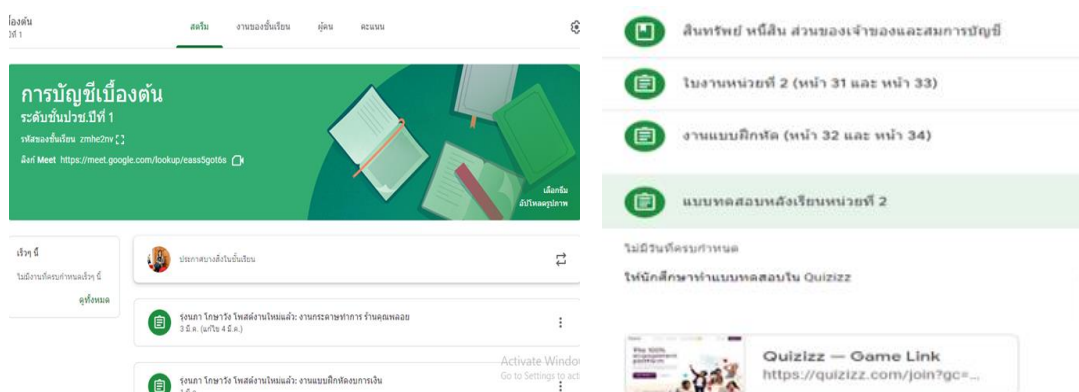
เบื้องต้น
ปีที่ 1

สตรีม งานของชั้นเรียน ผู้คน คะแนน

การบัญชีเบื้องต้น
ระดับชั้นปวช.ปีที่ 1
รหัสของชั้นเรียน zmhe2nv
ลิงก์ Meet https://meet.google.com/lookup/eass5got6s

เลือกธีม
อัปโหลดรูปภาพ

เร็วๆ นี้
ไม่มีงานที่ครบกำหนดเร็วๆ นี้
ดูทั้งหมด

ประกาศบางสิ่งในชั้นเรียน

รุ่งนภา โกษาวัง โพสต์งานใหม่แล้ว: งานกระดาษทำการ ร้านคุณพลอย
3 มี.ค. (แก้ไข 4 มี.ค.)

รุ่งนภา โกษาวัง โพสต์งานใหม่แล้ว: งานแบบฝึกหัดงบการเงิน

Activate Windo
Go to Settings to act

สินทรัพย์ หนี้สิน ส่วนของเจ้าของและสมการบัญชี

ใบงานหน่วยที่ 2 (หน้า 31 และ หน้า 33)

งานแบบฝึกหัด (หน้า 32 และ หน้า 34)

แบบทดสอบหลังเรียนหน่วยที่ 2

ไม่มีวันที่ครบกำหนด

ให้นักศึกษาทำแบบทดสอบใน Quizizz

Quizizz — Game Link
https://quizizz.com/join?gc=...